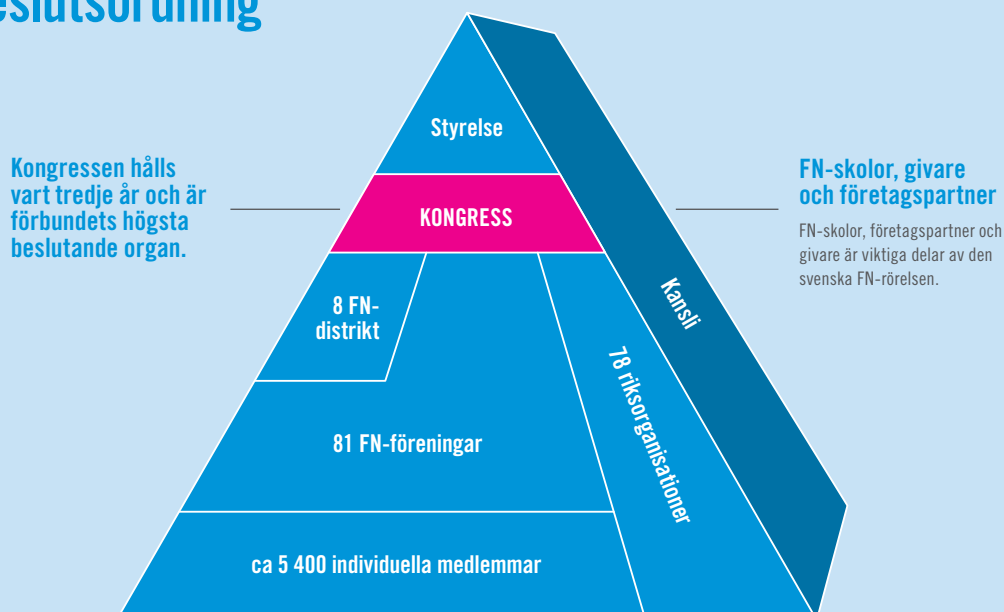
eslutsordning

Kongressen hålls vart tredje år och är förbundets högsta beslutande organ.

Styrelse

KONGRESS

8 FN-distrikt

81 FN-föreningar

ca 5 400 individuella medlemmar

78 riksorganisationer

Kansli

FN-skolor, givare och företagspartner

FN-skolor, företagspartner och givare är viktiga delar av den svenska FN-rörelsen.